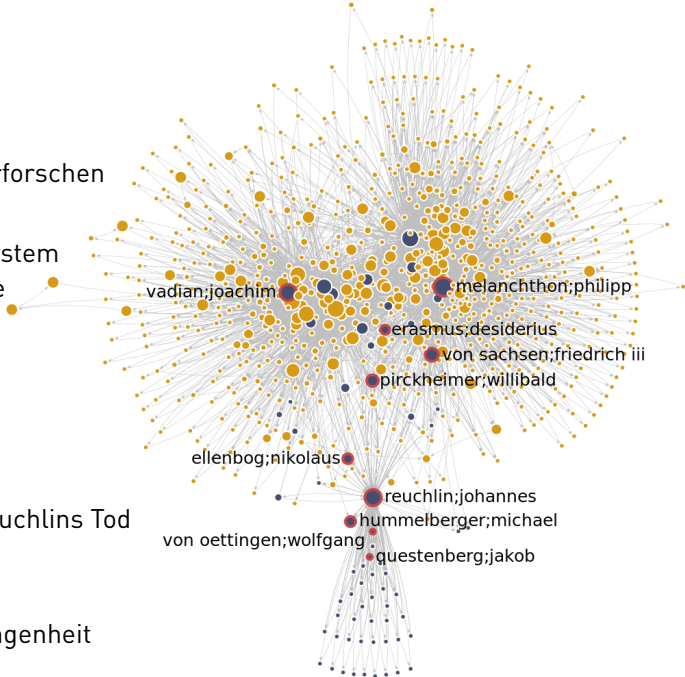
rforschen

stem
e

uchlins Tod

ngenheit

vadian;joachim
melanchthon;philipp
erasmus;desiderius
von sachsen;friedrich iii
pirckheimer;willibald
ellenbog;nikolaus
reuchlin;johannes
hummelberger;michael
von oettingen;wolfgang
questenberg;jakob